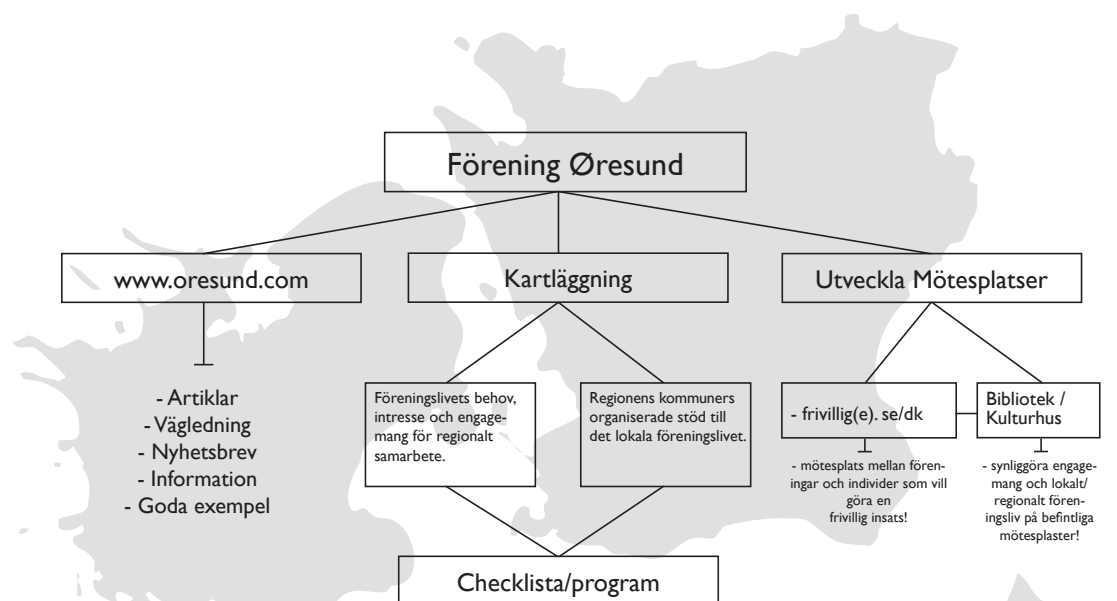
Förening Øresund

www.oresund.com

- Artiklar
- Vägledning
- Nyhetsbrev
- Information
- Goda exempel

Kartläggning

Föreningslivets behov, intresse och engagemang för regionalt samarbete.

Regionens kommuners organiserade stöd till det lokala föreningslivet.

Checklista/program

Utveckla Mötesplatser

- frivillig(e). se/dk

- mötesplats mellan föreningar och individer som vill göra en frivillig insats!

Bibliotek / Kulturhus

- synliggöra engagemang och lokalt/ regionalt föreningsliv på befintliga mötesplaster!